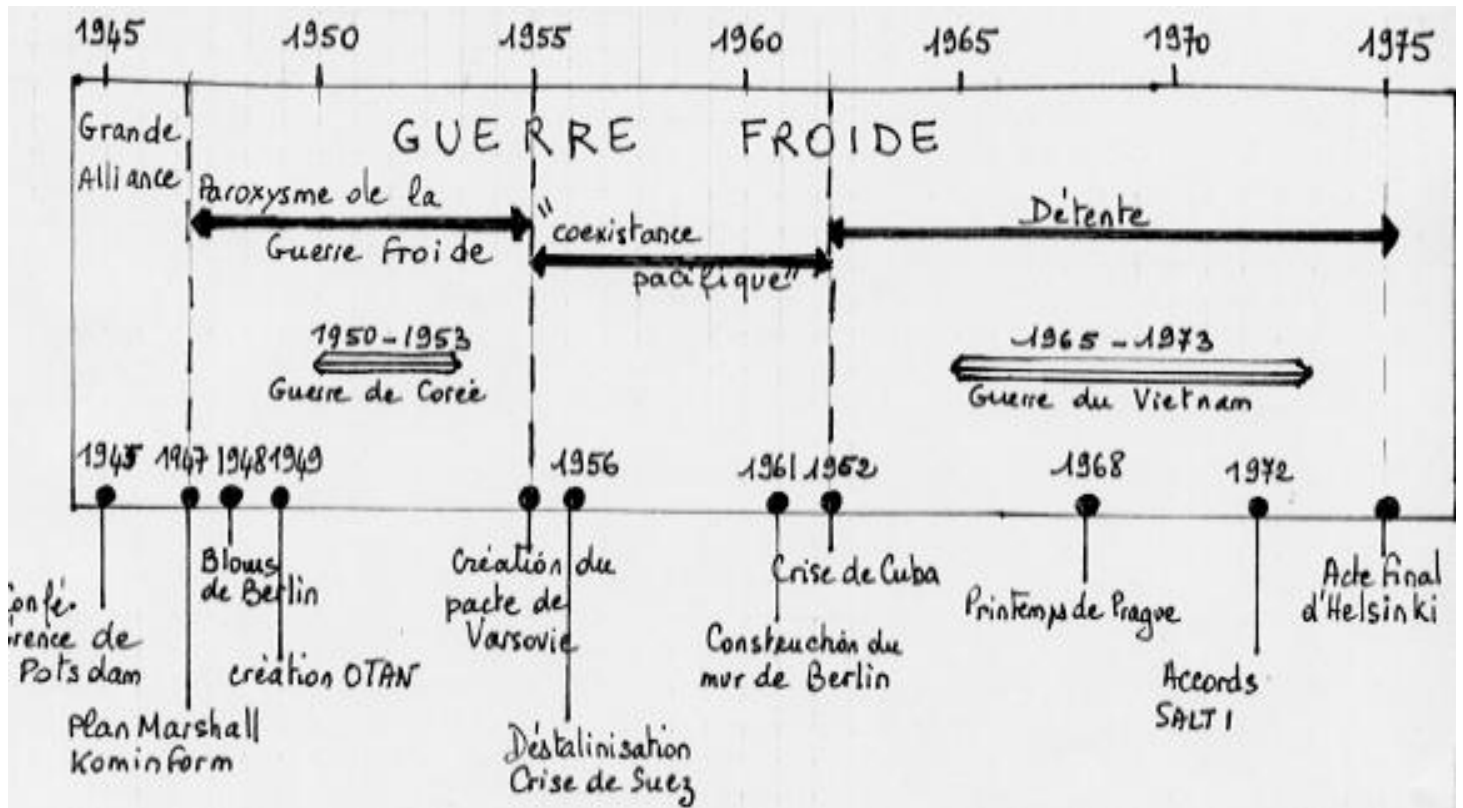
1945 1950 1955 1960 1965 1970 1975

Grande Alliance

GUERRE FROIDE

Paroxysme de la Guerre froide

"coexistance pacifique"

Détente

1950 - 1953
Guerre de Corée

1965 - 1973
Guerre du Vietnam

1945 1947 1948 1949 1956 1961 1962 1968 1972

Confé-rence de Potsdam

Plan Marshall Kominform

Blocus de Berlin

création OTAN

Création du pacte de Varsovie

Déstalinisation Crise de Suez

Construction du mur de Berlin

Crise de Cuba

Printemps de Prague

Accords SALT I

Acte final d'Helsinki